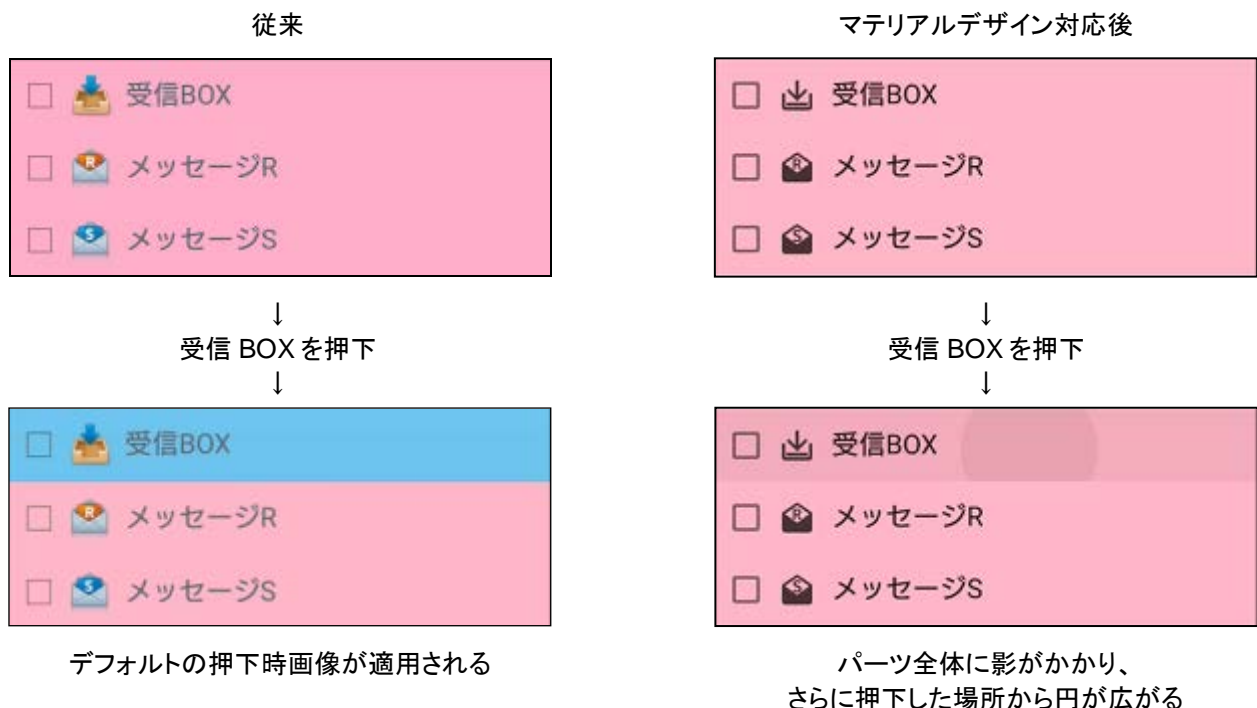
従来

受信BOX
メッセージR
メッセージS

↓
受信 BOX を押下
↓

受信BOX
メッセージR
メッセージS

デフォルトの押下時画像が適用される

マテリアルデザイン対応後

受信BOX
メッセージR
メッセージS

↓
受信 BOX を押下
↓

受信BOX
メッセージR
メッセージS

パーツ全体に影がかかり、
さらに押下した場所から円が広がる